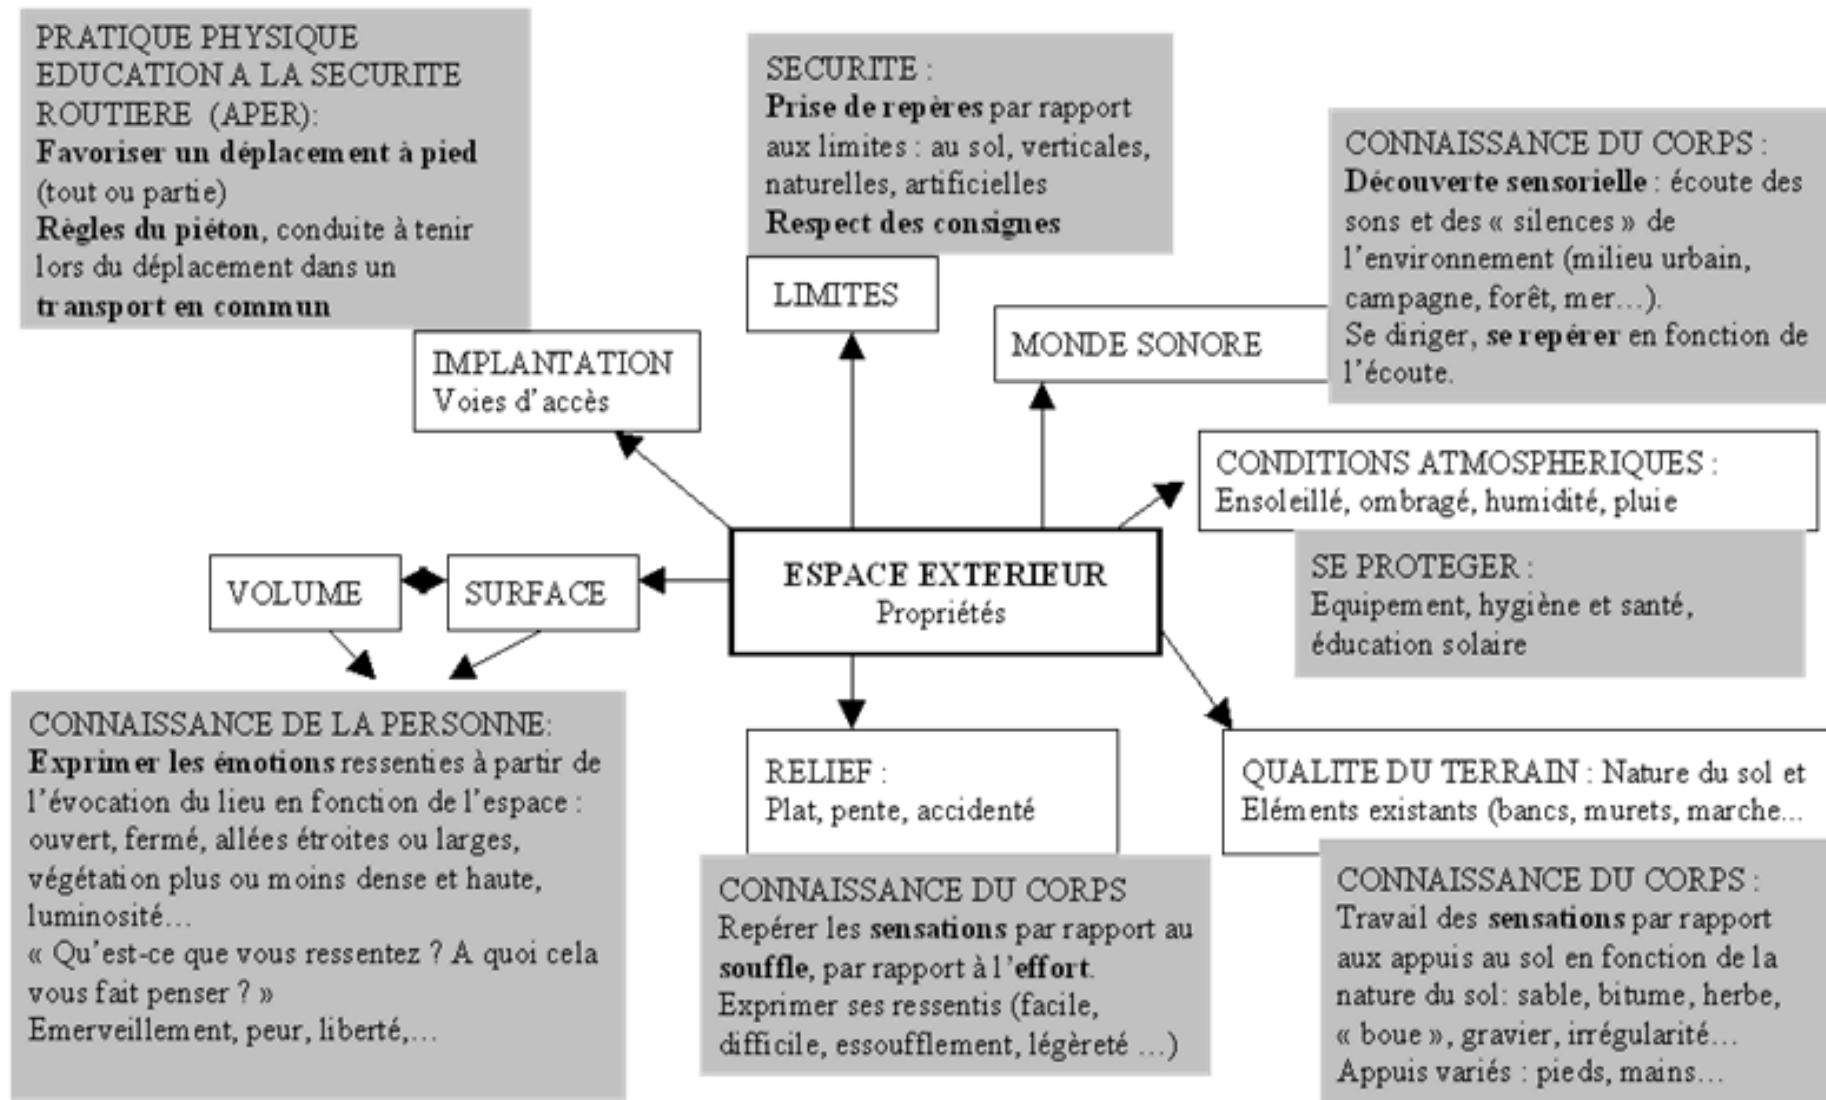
PRATIQUE PHYSIQUE
EDUCATION A LA SECURITE ROUTIERE (APER):
Favoriser un déplacement à pied (tout ou partie)
Règles du piéton, conduite à tenir lors du déplacement dans un transport en commun

SECURITE :
Prise de repères par rapport aux limites : au sol, verticales, naturelles, artificielles
Respect des consignes

CONNAISSANCE DU CORPS :
Découverte sensorielle : écoute des sons et des « silences » de l'environnement (milieu urbain, campagne, forêt, mer…).
Se diriger, se repérer en fonction de l'écoute.

LIMITES

MONDE SONORE

IMPLANTATION
Voies d'accès

CONDITIONS ATMOSPHERIQUES :
Ensoleillé, ombragé, humidité, pluie

VOLUME

SURFACE

ESPACE EXTERIEUR
Propriétés

SE PROTEGER :
Equipement, hygiène et santé, éducation solaire

CONNAISSANCE DE LA PERSONNE:
Exprimer les émotions ressenties à partir de l'évocation du lieu en fonction de l'espace : ouvert, fermé, allées étroites ou larges, végétation plus ou moins dense et haute, luminosité…
« Qu'est-ce que vous ressentez ? A quoi cela vous fait penser ? »
Emerveillement, peur, liberté,…

RELIEF :
Plat, pente, accidenté

QUALITE DU TERRAIN : Nature du sol et Eléments existants (bancs, murets, marche…

CONNAISSANCE DU CORPS
Repérer les sensations par rapport au souffle, par rapport à l'effort.
Exprimer ses ressentis (facile, difficile, essoufflement, légèreté …)

CONNAISSANCE DU CORPS :
Travail des sensations par rapport aux appuis au sol en fonction de la nature du sol: sable, bitume, herbe, « boue », gravier, irrégularité…
Appuis variés : pieds, mains…